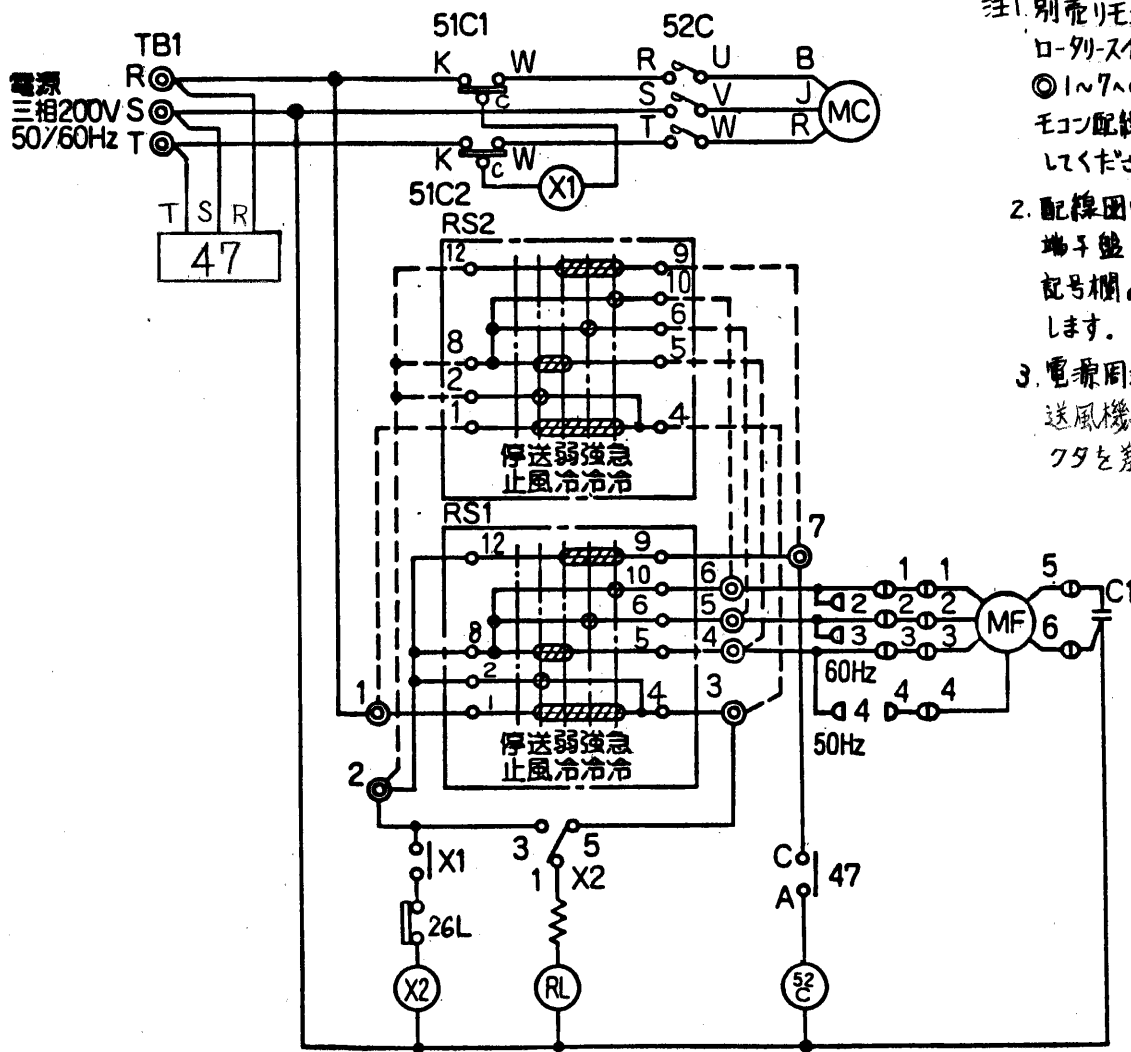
TB1
電源
三相200V
50/60Hz
R
S
T

T S R
47

51C1
K W
c
K W
c
51C2
X1

52C
R U
S V
T W
B
J
R
MC

RS2
12 9
10
6
8 5
2
1 4
停送弱強急
止風冷冷冷

RS1
12 9
10
6
8
5
2
1 4
停送弱強急
止風冷冷冷

7
6
5
4
3
1
2

1 1
2 2 2
3 3 3
60Hz
4 4 4
50Hz
MF
5
6
C1

X1
26L
X2
3 5
1 X2
RL
C
A 47
52C

注1. 別売りモ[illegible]
ロータリースイ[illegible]
◎1~7へ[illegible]
モコン配線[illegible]
してくださ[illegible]
2. 配線図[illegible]
端子盤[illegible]
記号欄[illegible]
します。
3. 電源周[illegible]
送風機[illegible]
クタを差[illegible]